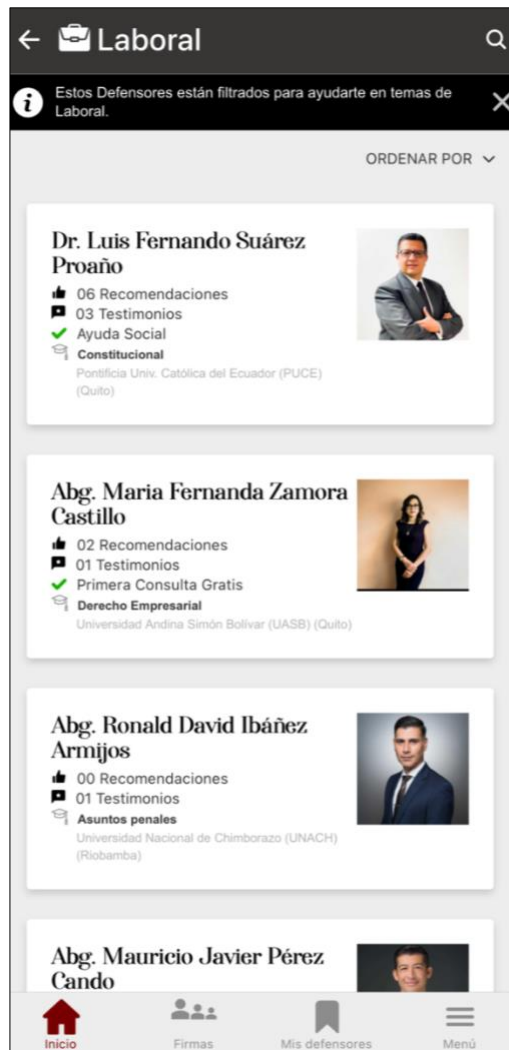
Laboral

Estos Defensores están filtrados para ayudarte en temas de Laboral.

ORDENAR POR

Dr. Luis Fernando Suárez Proaño
06 Recomendaciones
03 Testimonios
Ayuda Social
Constitucional
Pontificia Univ. Católica del Ecuador (PUCE) (Quito)

Abg. Maria Fernanda Zamora Castillo
02 Recomendaciones
01 Testimonios
Primera Consulta Gratis
Derecho Empresarial
Universidad Andina Simón Bolivar (UASB) (Quito)

Abg. Ronald David Ibáñez Armijos
00 Recomendaciones
01 Testimonios
Asuntos penales
Universidad Nacional de Chimborazo (UNACH) (Riobamba)

Abg. Mauricio Javier Pérez Cando

Inicio
Firmas
Mis defensores
Menú